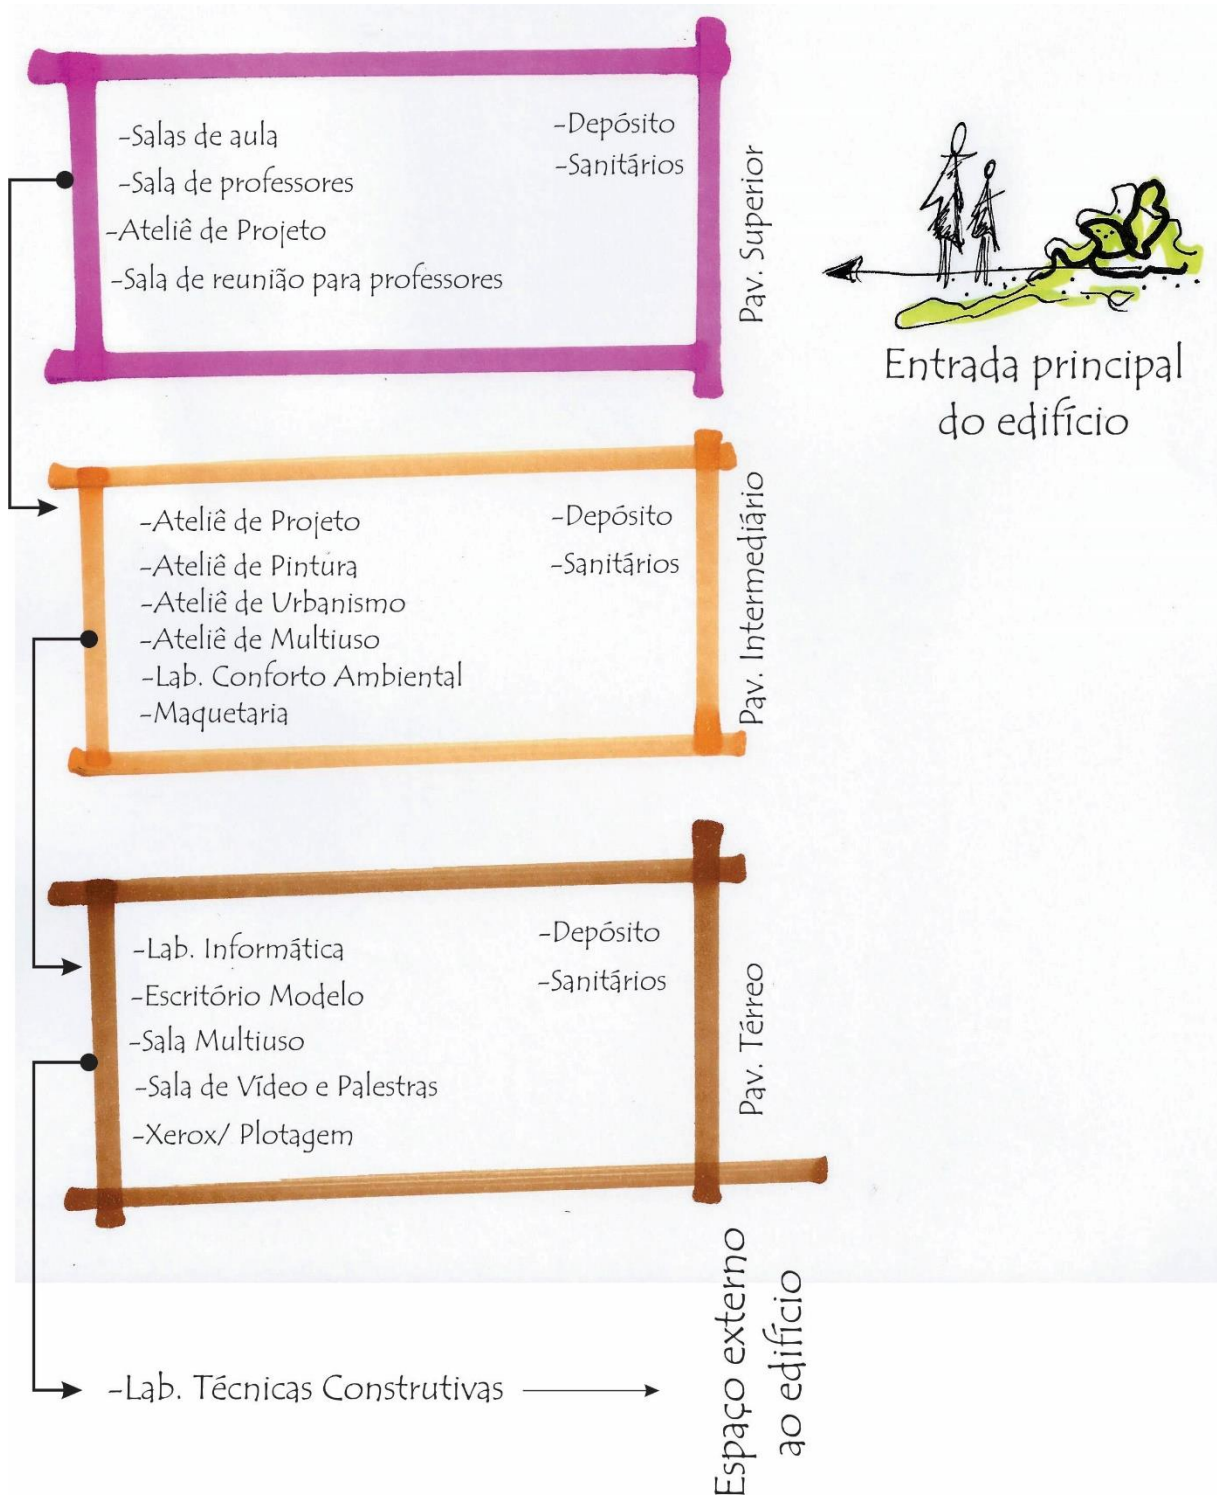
-Salas de aula
-Sala de professores
-Ateliê de Projeto
-Sala de reunião para professores

-Depósito
-Sanitários

Pav. Superior

Entrada principal do edifício

-Ateliê de Projeto
-Ateliê de Pintura
-Ateliê de Urbanismo
-Ateliê de Multiuso
-Lab. Conforto Ambiental
-Maquetaria

-Depósito
-Sanitários

Pav. Intermediário

-Lab. Informática
-Escritório Modelo
-Sala Multiuso
-Sala de Vídeo e Palestras
-Xerox/ Plotagem

-Depósito
-Sanitários

Pav. Térreo

-Lab. Técnicas Construtivas

Espaço externo ao edifício